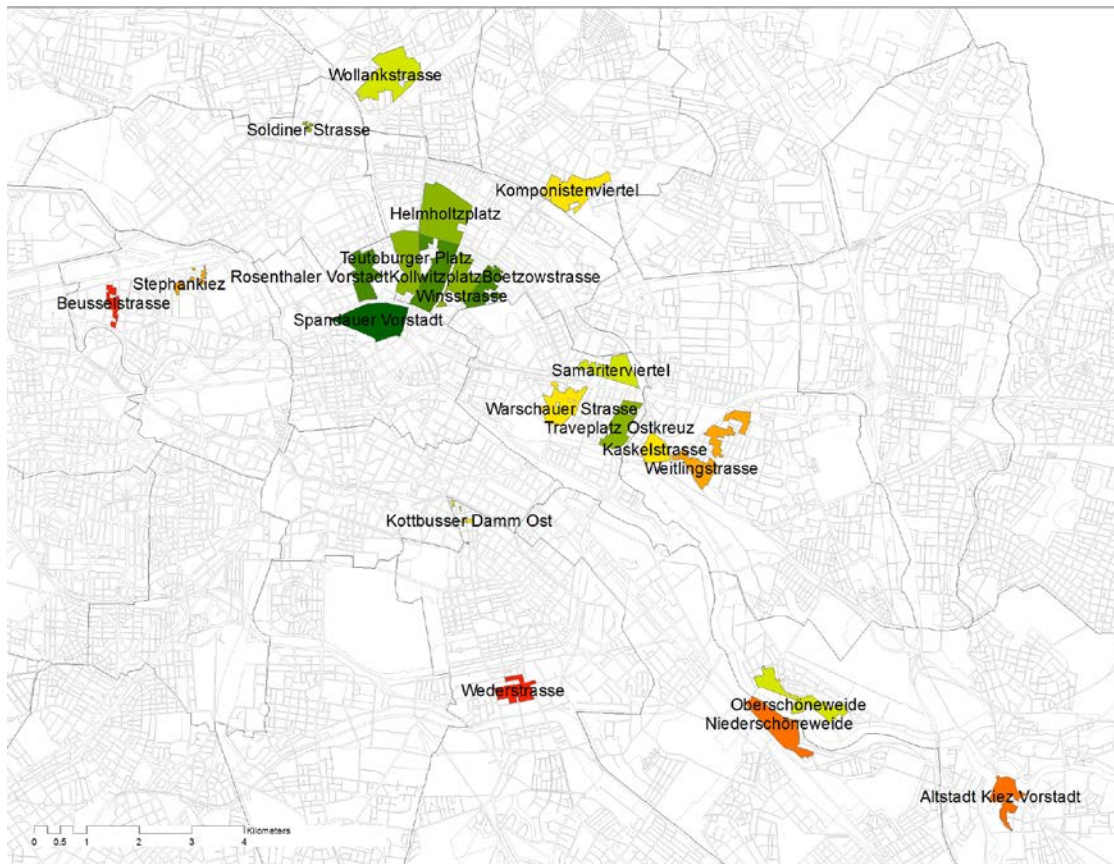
Wollankstrasse
Soldiner Strasse
Komponistenviertel
Helmholtzplatz
Teutoburger Platz
Stephankiez
Rosenthaler Vorstadt
Kollwitzplatz
Boetzowstrasse
Beusselstrasse
Winsstrasse
Spandauer Vorstadt
Samariterviertel
Warschauer Strasse
Traveplatz Ostkreuz
Kaskelstrasse
Weitlingstrasse
Kottbusser Damm Ost
Wederstrasse
Oberschöneweide
Niederschöneweide
Altstadt Kiez Vorstadt
0 0.5 1 2 3 4
Kilometers